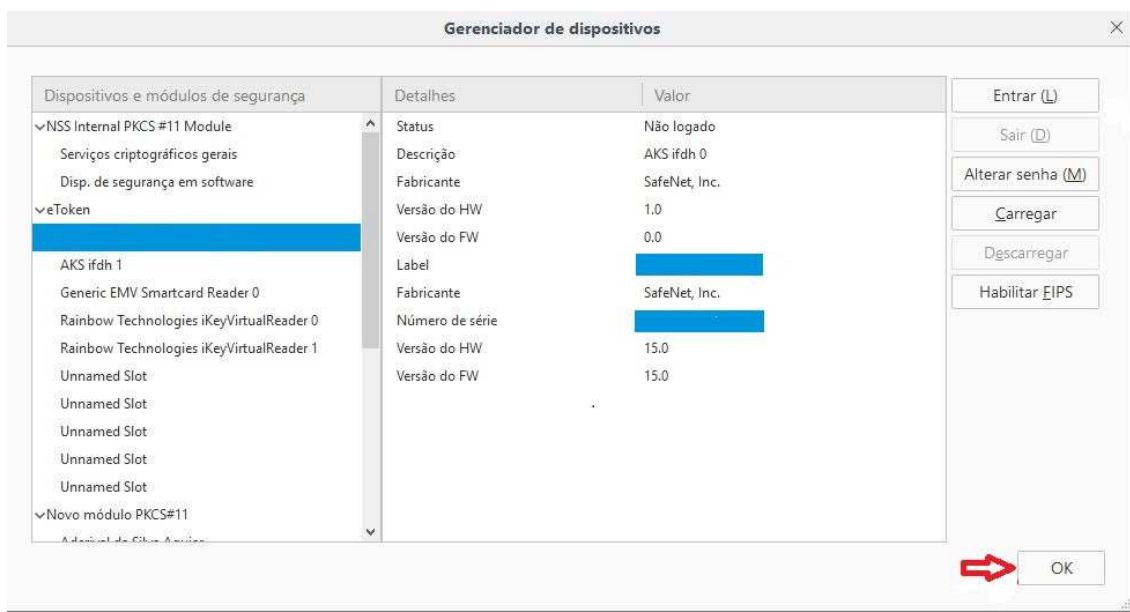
Gerenciador de dispositivos

| Dispositivos e módulos de segurança |
|---|
| ∨NSS Internal PKCS #11 Module |
| Serviços criptográficos gerais |
| Disp. de segurança em software |
| ∨eToken |
| |
| AKS ifdh 1 |
| Generic EMV Smartcard Reader 0 |
| Rainbow Technologies iKeyVirtualReader 0 |
| Rainbow Technologies iKeyVirtualReader 1 |
| Unnamed Slot |
| Unnamed Slot |
| Unnamed Slot |
| Unnamed Slot |
| Unnamed Slot |
| ∨Novo módulo PKCS#11 |
| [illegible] |

| Detalhes | Valor |
|---|---|
| Status | Não logado |
| Descrição | AKS ifdh 0 |
| Fabricante | SafeNet, Inc. |
| Versão do HW | 1.0 |
| Versão do FW | 0.0 |
| Label | |
| Fabricante | SafeNet, Inc. |
| Número de série | |
| Versão do HW | 15.0 |
| Versão do FW | 15.0 |

Entrar (L)
Sair (D)
Alterar senha (M)
Carregar
Descarregar
Habilitar FIPS

OK